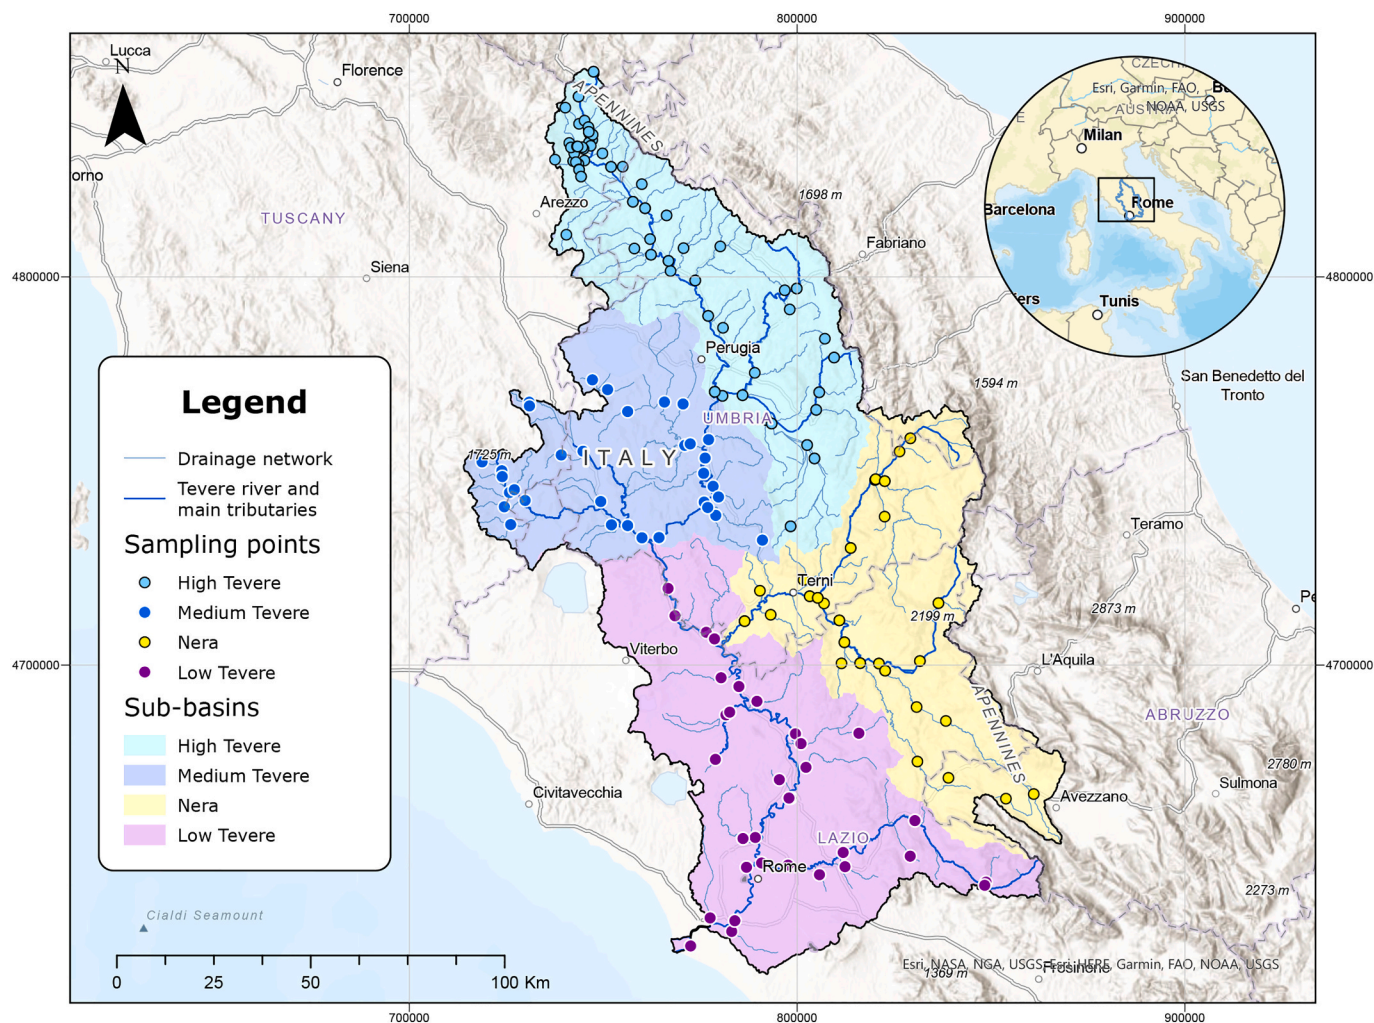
700000
800000
900000

Lucca
N
Florence
orno
Arezzo
TUSCANY
Siena
1698 m
Fabriano
APENNINES
CZECH
Esri, Garmin, FAO, NOAA, USGS
AUSTRIA
Milan
Barcelona
Rome
ers
Tunis
4800000
4800000
Perugia
UMBRIA
1594 m
San Benedetto del Tronto
1725 m
ITALY
Teramo
Terni
2873 m
2199 m
Viterbo
L'Aquila
4700000
4700000
APENNINES
ABRUZZO
2780 m
Civitavecchia
Avezzano
Sulmona
LAZIO
Rome
2273 m
Cialdi Seamount
Esri, NASA, NGA, USGS, Esri, HERE, Garmin, FAO, NOAA, USGS
1369 m
Frosinone

Legend
Drainage network
Tevere river and main tributaries
Sampling points
High Tevere
Medium Tevere
Nera
Low Tevere
Sub-basins
High Tevere
Medium Tevere
Nera
Low Tevere

0 25 50 100 Km
700000
800000
900000